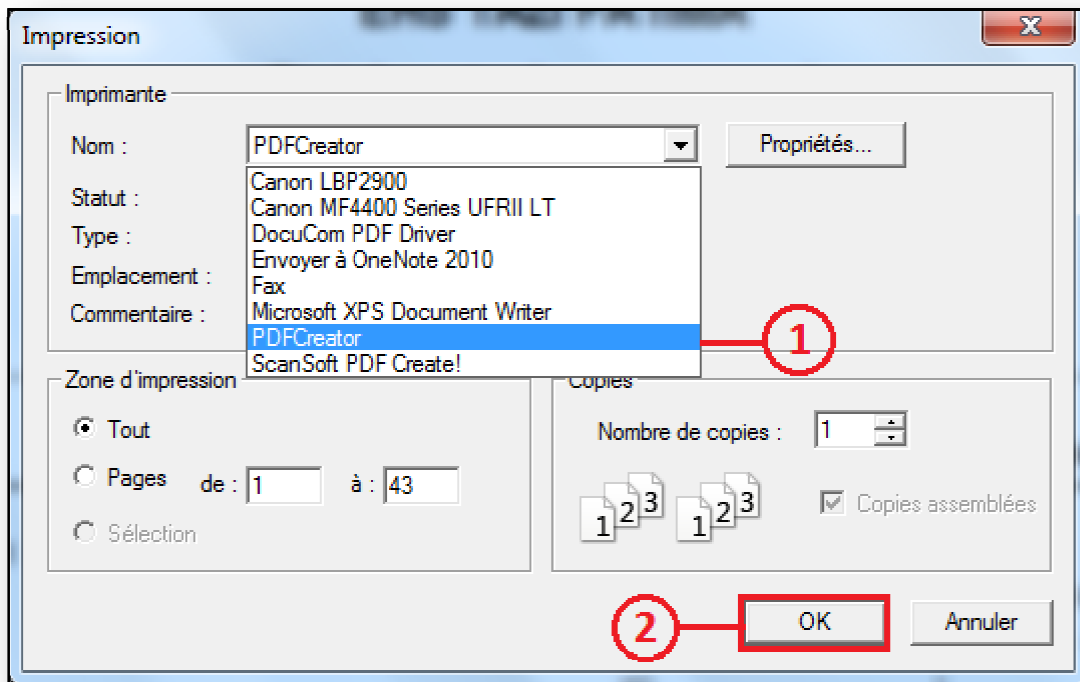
Impression

Imprimante

Nom : PDFCreator

Propriétés...

Statut :

Type :

Emplacement :

Commentaire :

Canon LBP2900
Canon MF4400 Series UFRII LT
DocuCom PDF Driver
Envoyer à OneNote 2010
Fax
Microsoft XPS Document Writer
PDFCreator
ScanSoft PDF Create!

1

Zone d'impression

Tout

Pages de : 1 à : 43

Sélection

Copies

Nombre de copies : 1

1 2 3 1 2 3

Copies assemblées

2

OK

Annuler